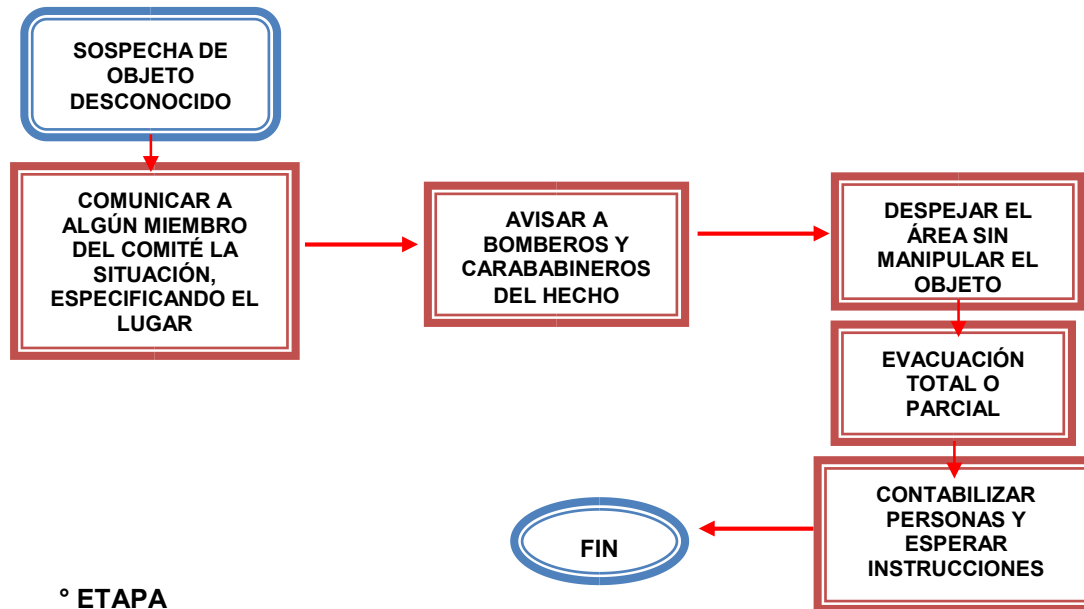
SOSPECHA DE OBJETO DESCONOCIDO

COMUNICAR A ALGÚN MIEMBRO DEL COMITÉ LA SITUACIÓN, ESPECIFICANDO EL LUGAR

AVISAR A BOMBEROS Y CARABABINEROS DEL HECHO

DESPEJAR EL ÁREA SIN MANIPULAR EL OBJETO

EVACUACIÓN TOTAL O PARCIAL

CONTABILIZAR PERSONAS Y ESPERAR INSTRUCCIONES

FIN

° ETAPA